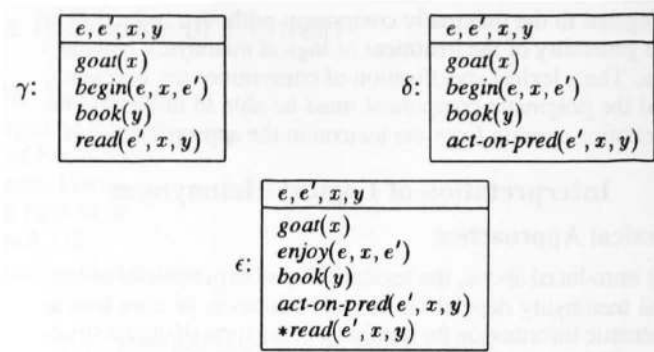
$\gamma$:

| $e, e', x, y$ |
|---|
| $goat(x)$<br>$begin(e, x, e')$<br>$book(y)$<br>$read(e', x, y)$ |

$\delta$:

| $e, e', x, y$ |
|---|
| $goat(x)$<br>$begin(e, x, e')$<br>$book(y)$<br>$act\text{-}on\text{-}pred(e', x, y)$ |

$\epsilon$:

| $e, e', x, y$ |
|---|
| $goat(x)$<br>$enjoy(e, x, e')$<br>$book(y)$<br>$act\text{-}on\text{-}pred(e', x, y)$<br>$*read(e', x, y)$ |

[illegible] Interpretation of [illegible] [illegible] Approaches